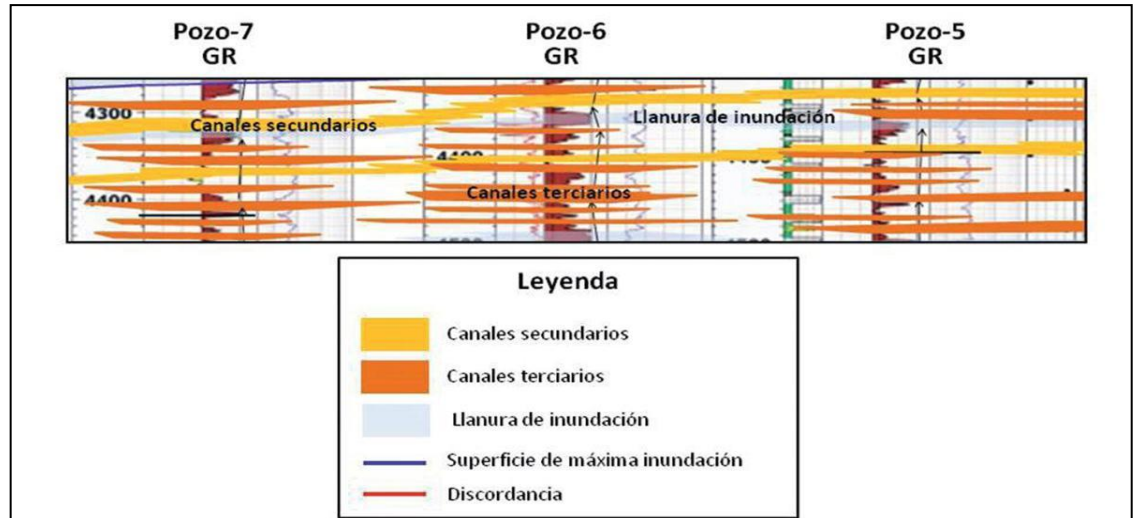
Pozo-7
GR

Pozo-6
GR

Pozo-5
GR

4300

Canales secundarios

Llanura de inundación

4400

Canales terciarios

4400

Leyenda

Canales secundarios

Canales terciarios

Llanura de inundación

Superficie de máxima inundación

Discordancia